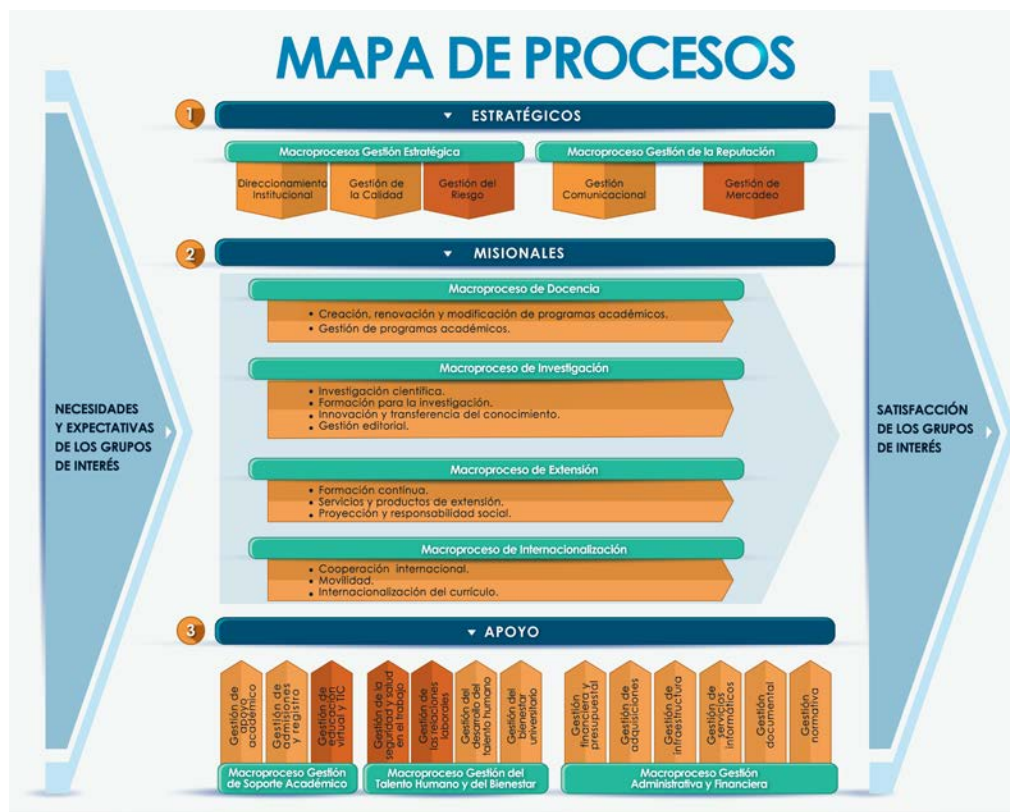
MAPA DE PROCESOS

NECESIDADES Y EXPECTATIVAS DE LOS GRUPOS DE INTERÉS

1 ESTRATÉGICOS

Macroprocesos Gestión Estratégica

Direccionamiento Institucional

Gestión de la Calidad

Gestión del Riesgo

Macroproceso Gestión de la Reputación

Gestión Comunicacional

Gestión de Mercadeo

2 MISIONALES

Macroproceso de Docencia

• Creación, renovación y modificación de programas académicos.
• Gestión de programas académicos.

Macroproceso de Investigación

• Investigación científica.
• Formación para la investigación.
• Innovación y transferencia del conocimiento.
• Gestión editorial.

Macroproceso de Extensión

• Formación continua.
• Servicios y productos de extensión.
• Proyección y responsabilidad social.

Macroproceso de Internacionalización

• Cooperación internacional.
• Movilidad.
• Internacionalización del currículo.

3 APOYO

Gestión de apoyo académico

Gestión de admisiones y registro

Gestión de educación virtual y TIC

Macroproceso Gestión de Soporte Académico

Gestión de la seguridad y salud en el trabajo

Gestión de las relaciones laborales

Gestión del desarrollo del talento humano

Gestión del bienestar universitario

Macroproceso Gestión del Talento Humano y del Bienestar

Gestión financiera y presupuestal

Gestión de adquisiciones

Gestión de infraestructura

Gestión de servicios informáticos

Gestión documental

Gestión normativa

Macroproceso Gestión Administrativa y Financiera

SATISFACCIÓN DE LOS GRUPOS DE INTERÉS